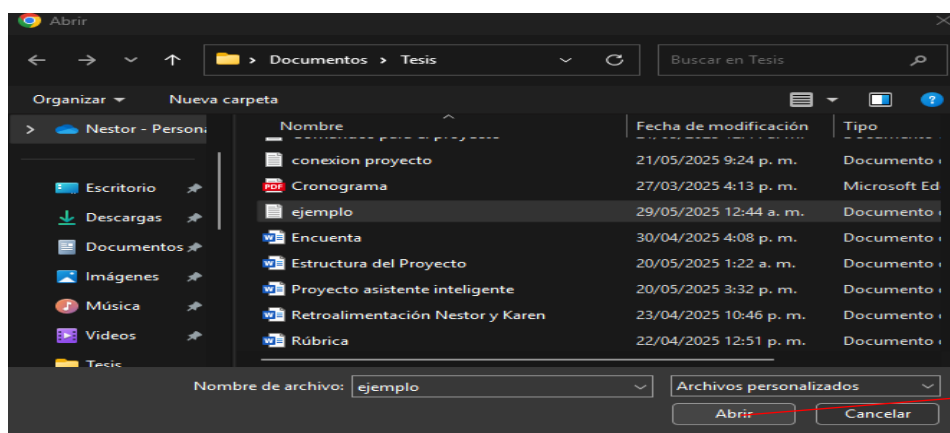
Abrir

Documentos > Tesis

Buscar en Tesis

Organizar ▾ Nueva carpeta

Nestor - Persona

Escritorio

Descargas

Documentos

Imágenes

Música

Videos

Tesis

| Nombre | Fecha de modificación | Tipo |
|---|---|---|
| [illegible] | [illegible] | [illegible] |
| conexion proyecto | 21/05/2025 9:24 p. m. | Documento |
| Cronograma | 27/03/2025 4:13 p. m. | Microsoft Ed |
| ejemplo | 29/05/2025 12:44 a. m. | Documento |
| Encuenta | 30/04/2025 4:08 p. m. | Documento |
| Estructura del Proyecto | 20/05/2025 1:22 a. m. | Documento |
| Proyecto asistente inteligente | 20/05/2025 3:32 p. m. | Documento |
| Retroalimentación Nestor y Karen | 23/04/2025 10:46 p. m. | Documento |
| Rúbrica | 22/04/2025 12:51 p. m. | Documento |

Nombre de archivo: ejemplo

Archivos personalizados

Abrir Cancelar